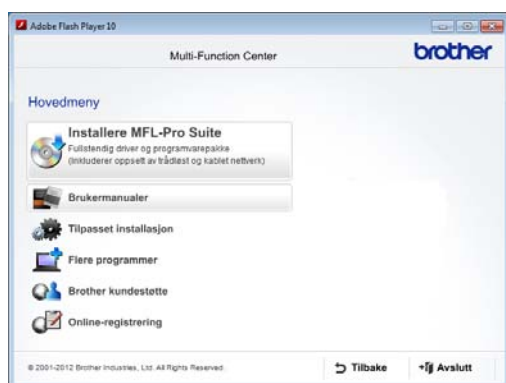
Adobe Flash Player 10

Multi-Function Center

brother

Hovedmeny

Installere MFL-Pro Suite

Fullstendig driver og programvarepakke (Inkluderer oppsett av trådløst og kablet nettverk)

Brukermanualer

Tilpasset installasjon

Flere programmer

Brother kundestøtte

Online-registrering

© 2001-2012 Brother Industries, Ltd. All Rights Reserved.

Tilbake

Avslutt